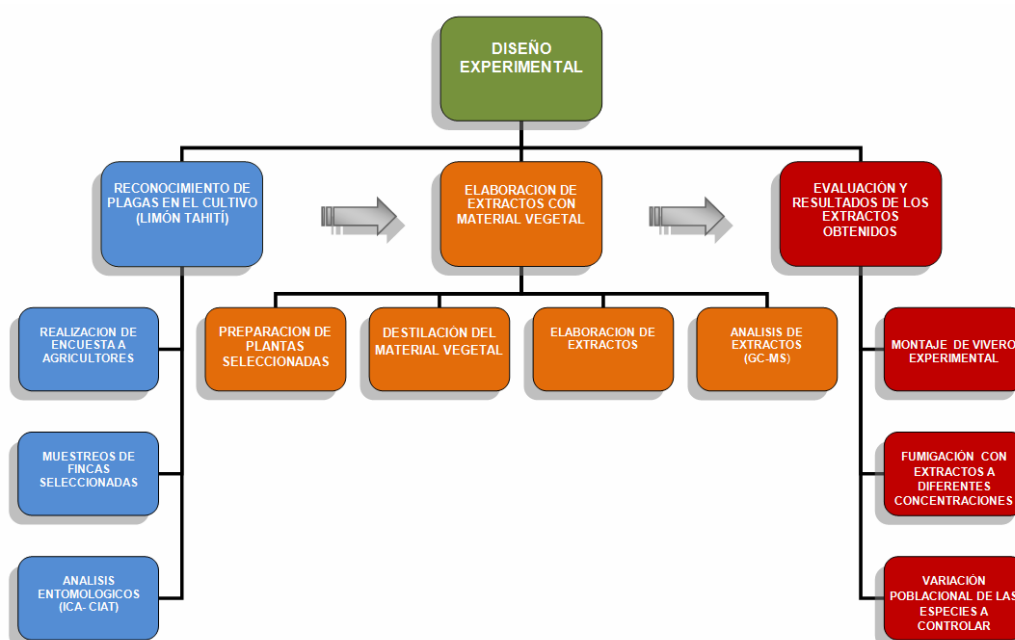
DISEÑO EXPERIMENTAL

RECONOCIMIENTO DE PLAGAS EN EL CULTIVO (LIMÓN TAHITÍ)

ELABORACION DE EXTRACTOS CON MATERIAL VEGETAL

EVALUACIÓN Y RESULTADOS DE LOS EXTRACTOS OBTENIDOS

REALIZACION DE ENCUESTA A AGRICULTORES

MUESTREOS DE FINCAS SELECCIONADAS

ANALISIS ENTOMOLOGICOS (ICA- CIAT)

PREPARACION DE PLANTAS SELECCIONADAS

DESTILACIÓN DEL MATERIAL VEGETAL

ELABORACION DE EXTRACTOS

ANALISIS DE EXTRACTOS (GC-MS)

MONTAJE DE VIVERO EXPERIMENTAL

FUMIGACIÓN CON EXTRACTOS A DIFERENTES CONCENTRACIONES

VARIACIÓN POBLACIONAL DE LAS ESPECIES A CONTROLAR